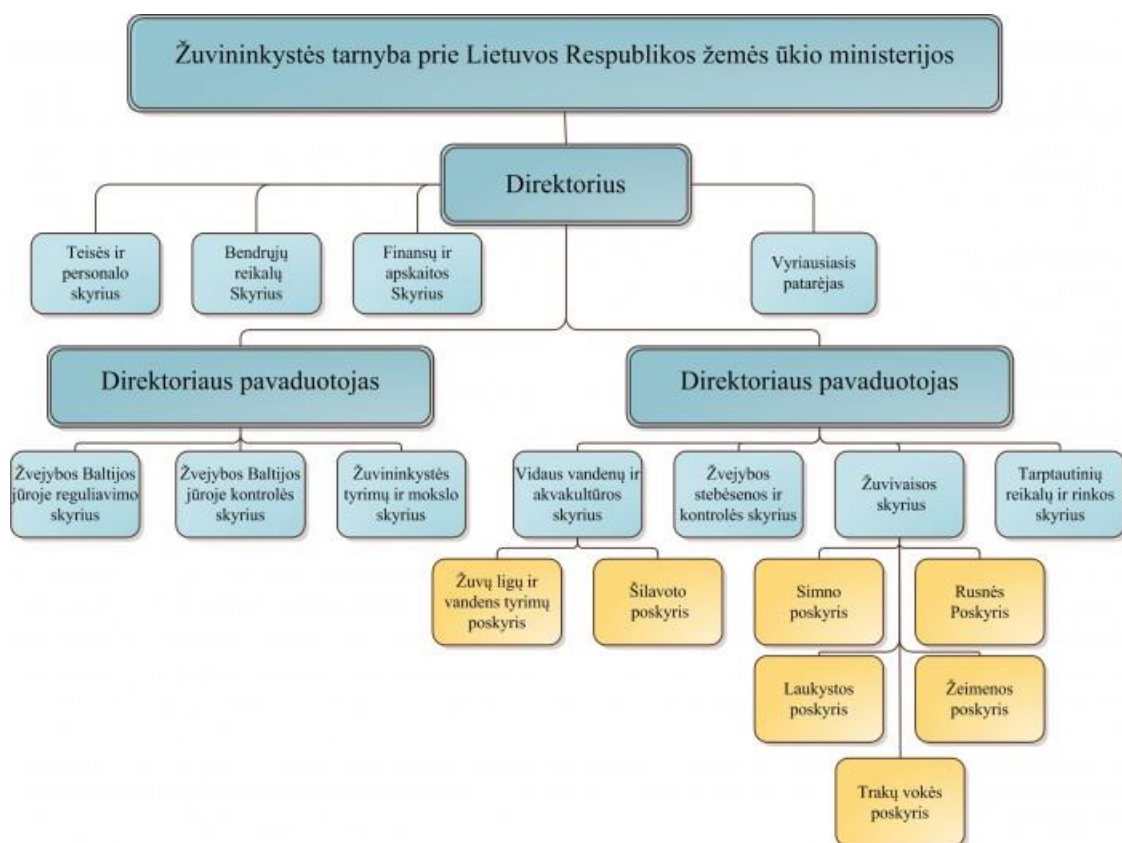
Žuvininkystės tarnyba prie Lietuvos Respublikos žemės ūkio ministerijos

Direktorius

Teisės ir personalo skyrius

Bendrųjų reikalų Skyrius

Finansų ir apskaitos Skyrius

Vyriausiasis patarėjas

Direktoriaus pavaduotojas

Direktoriaus pavaduotojas

Žvejybos Baltijos jūroje reguliavimo skyrius

Žvejybos Baltijos jūroje kontrolės skyrius

Žuvininkystės tyrimų ir mokslo skyrius

Vidaus vandenų ir akvakultūros skyrius

Žvejybos stebėsenos ir kontrolės skyrius

Žuvivaisos skyrius

Tarptautinių reikalų ir rinkos skyrius

Žuvų ligų ir vandens tyrimų poskyris

Šilavoto poskyris

Simno poskyris

Rusnės Poskyris

Laukystos poskyris

Žeimenos poskyris

Trakų vokės poskyris